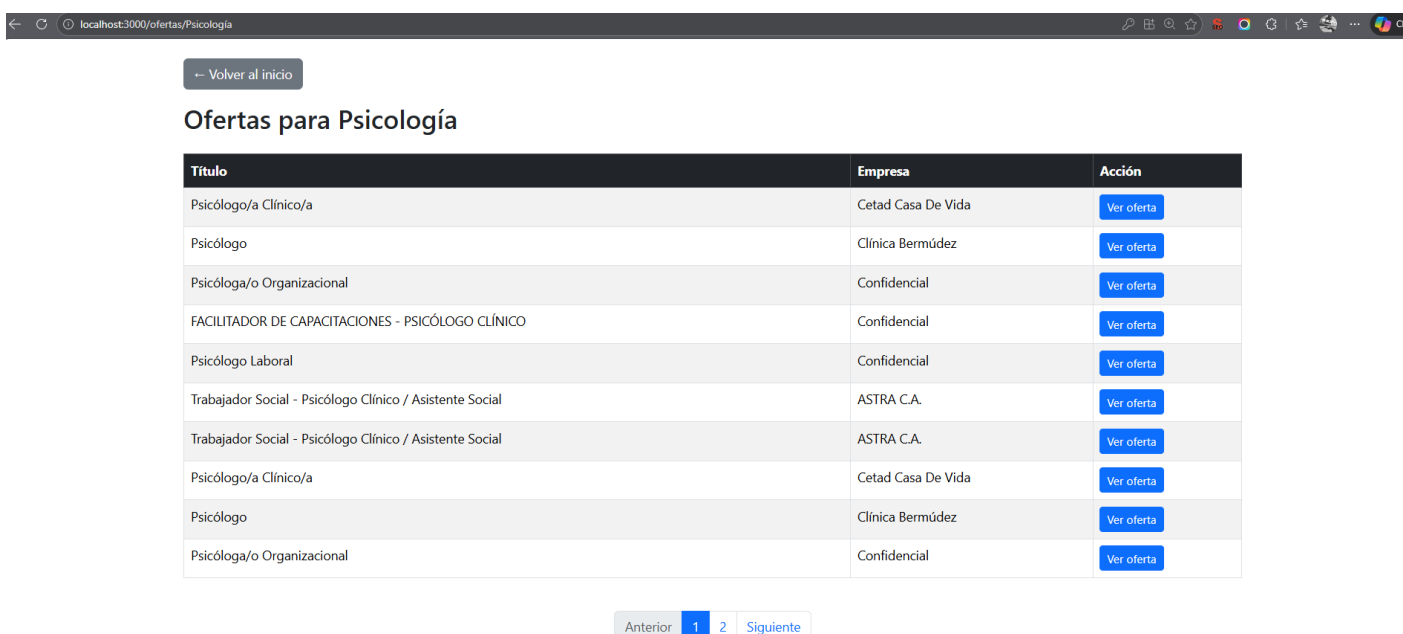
localhost:3000/ofertas/Psicología

← Volver al inicio

Ofertas para Psicología

| Título | Empresa | Acción |
|---|---|---|
| Psicólogo/a Clínico/a | Cetad Casa De Vida | Ver oferta |
| Psicólogo | Clínica Bermúdez | Ver oferta |
| Psicóloga/o Organizacional | Confidencial | Ver oferta |
| FACILITADOR DE CAPACITACIONES - PSICÓLOGO CLÍNICO | Confidencial | Ver oferta |
| Psicólogo Laboral | Confidencial | Ver oferta |
| Trabajador Social - Psicólogo Clínico / Asistente Social | ASTRA C.A. | Ver oferta |
| Trabajador Social - Psicólogo Clínico / Asistente Social | ASTRA C.A. | Ver oferta |
| Psicólogo/a Clínico/a | Cetad Casa De Vida | Ver oferta |
| Psicólogo | Clínica Bermúdez | Ver oferta |
| Psicóloga/o Organizacional | Confidencial | Ver oferta |

Anterior 1 2 Siguiente